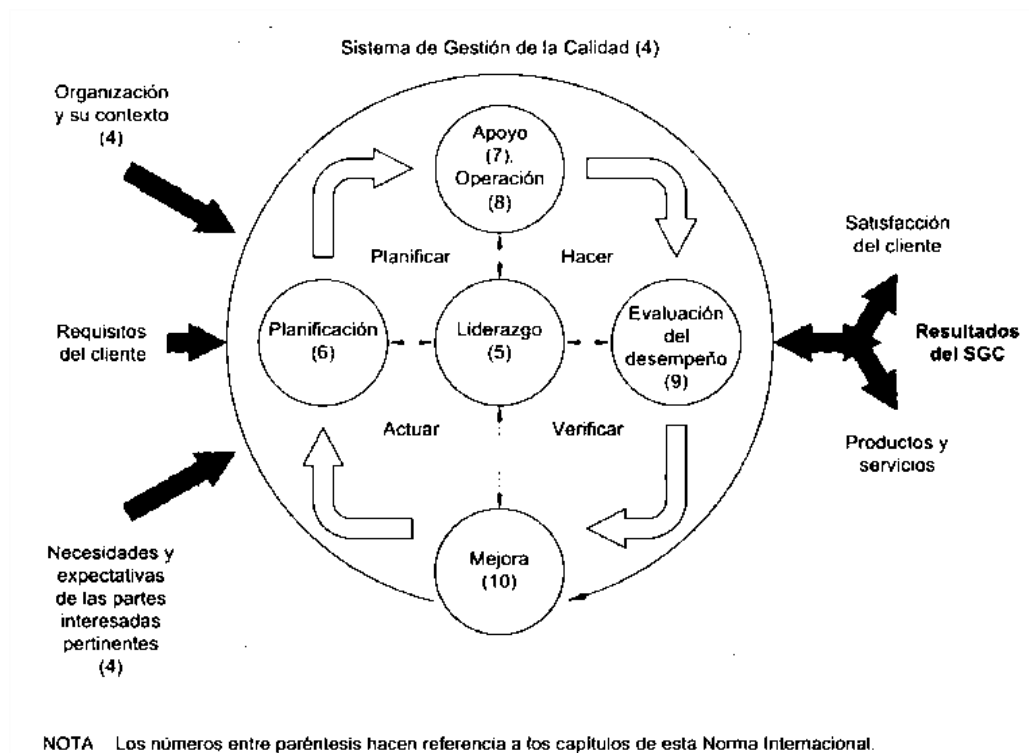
Sistema de Gestión de la Calidad (4)

Organización y su contexto (4)

Requisitos del cliente

Necesidades y expectativas de las partes interesadas pertinentes (4)

Apoyo (7), Operación (8)

Planificar

Hacer

Planificación (6)

Liderazgo (5)

Evaluación del desempeño (9)

Actuar

Verificar

Mejora (10)

Satisfacción del cliente

Resultados del SGC

Productos y servicios

NOTA Los números entre paréntesis hacen referencia a los capítulos de esta Norma Internacional.